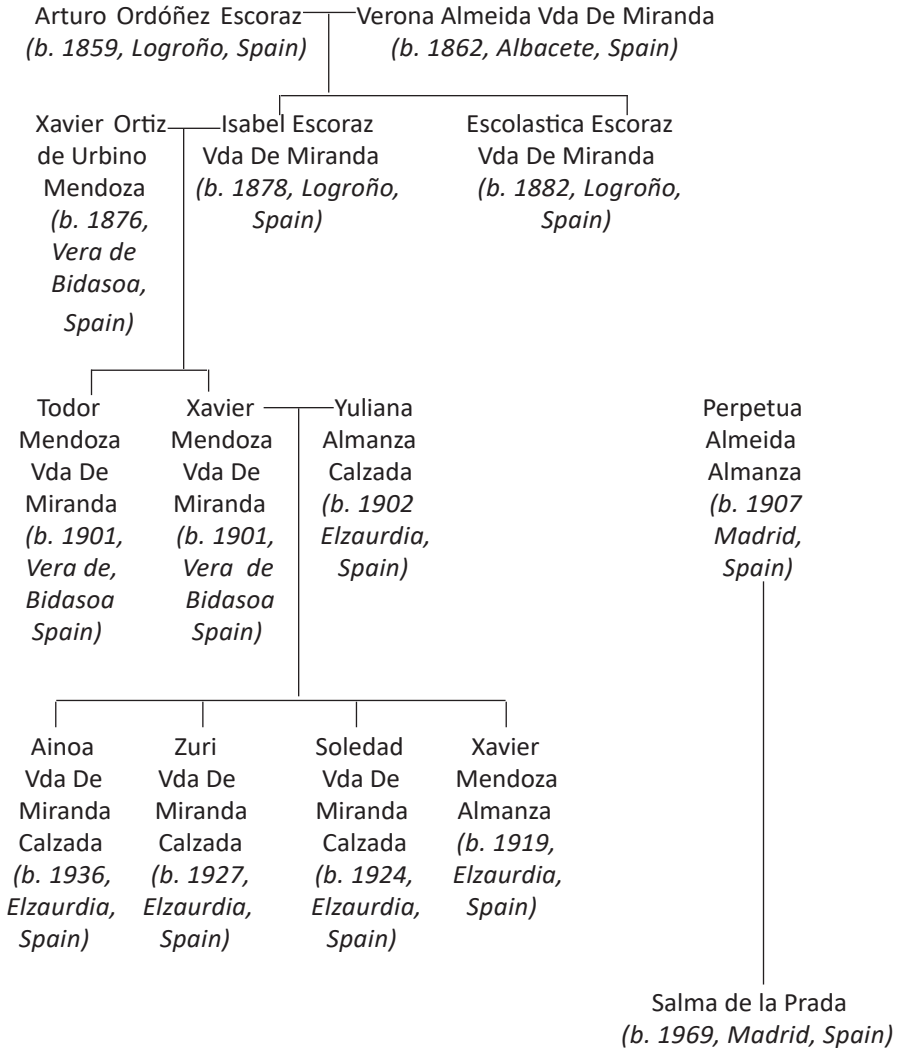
Arturo Ordóñez Escoraz
(b. 1859, Logroño, Spain)

Verona Almeida Vda De Miranda
(b. 1862, Albacete, Spain)

Xavier Ortiz de Urbino Mendoza
(b. 1876, Vera de Bidasoa, Spain)

Isabel Escoraz Vda De Miranda
(b. 1878, Logroño, Spain)

Escolastica Escoraz Vda De Miranda
(b. 1882, Logroño, Spain)

Todor Mendoza Vda De Miranda
(b. 1901, Vera de, Bidasoa Spain)

Xavier Mendoza Vda De Miranda
(b. 1901, Vera de Bidasoa Spain)

Yuliana Almanza Calzada
(b. 1902 Elzaurdia, Spain)

Perpetua Almeida Almanza
(b. 1907 Madrid, Spain)

Ainoa Vda De Miranda Calzada
(b. 1936, Elzaurdia, Spain)

Zuri Vda De Miranda Calzada
(b. 1927, Elzaurdia, Spain)

Soledad Vda De Miranda Calzada
(b. 1924, Elzaurdia, Spain)

Xavier Mendoza Almanza
(b. 1919, Elzaurdia, Spain)

Salma de la Prada
(b. 1969, Madrid, Spain)